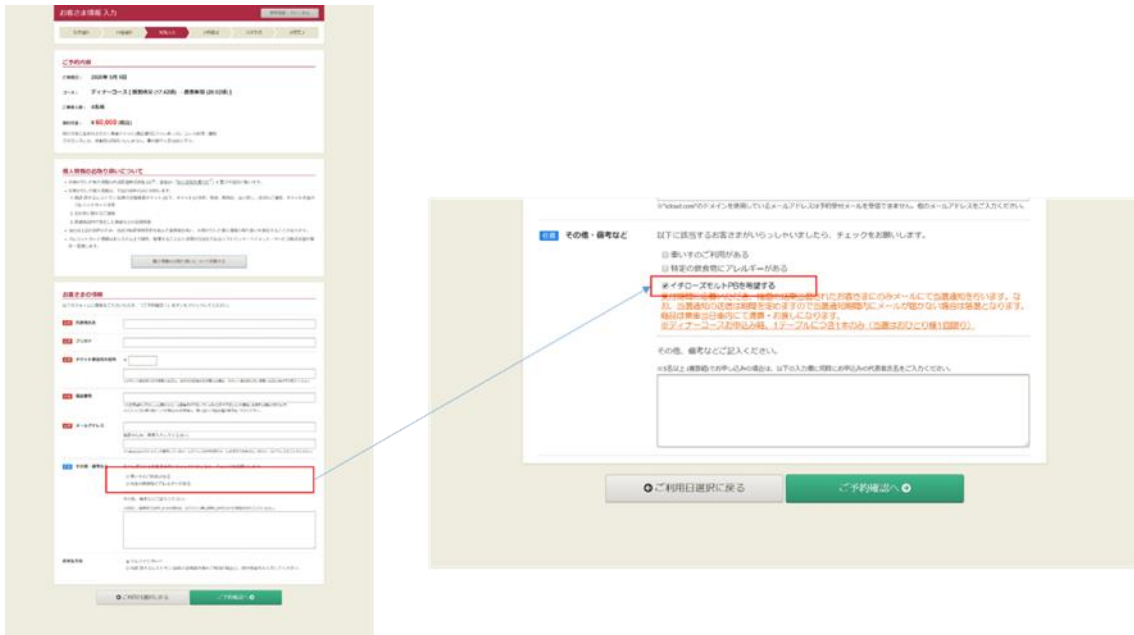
お客さま情報 入力

ご予約内容

ご来店日： 2020年 5月 1日

コース： ディナーコース

ご来店人数： 4名様

お支払い金額： ¥60,000 (税込)

個人情報のお取り扱いについて

お客さまの情報

その他・備考など

●ご利用日選択に戻る

ご予約確認へ●

［illegible］@icloud.comのドメインを使用しているメールアドレスは予約受付メールを受信できません。他のメールアドレスをご入力ください。

任意 その他・備考など 以下に該当するお客さまがいらっしゃいましたら、チェックをお願いします。

□ 車いすのご利用がある
□ 特定の飲食物にアレルギーがある
☑ イチローズモルトPBを希望する

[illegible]
※ディナーコースお申込み時、1テーブルにつき1本のみ（当選はおひとり様1回限り）。

その他、備考などご記入ください。

※5名以上(複数組)でお申し込みの場合は、以下の入力欄に同時にお申込みの代表者氏名をご入力ください。

●ご利用日選択に戻る

ご予約確認へ●